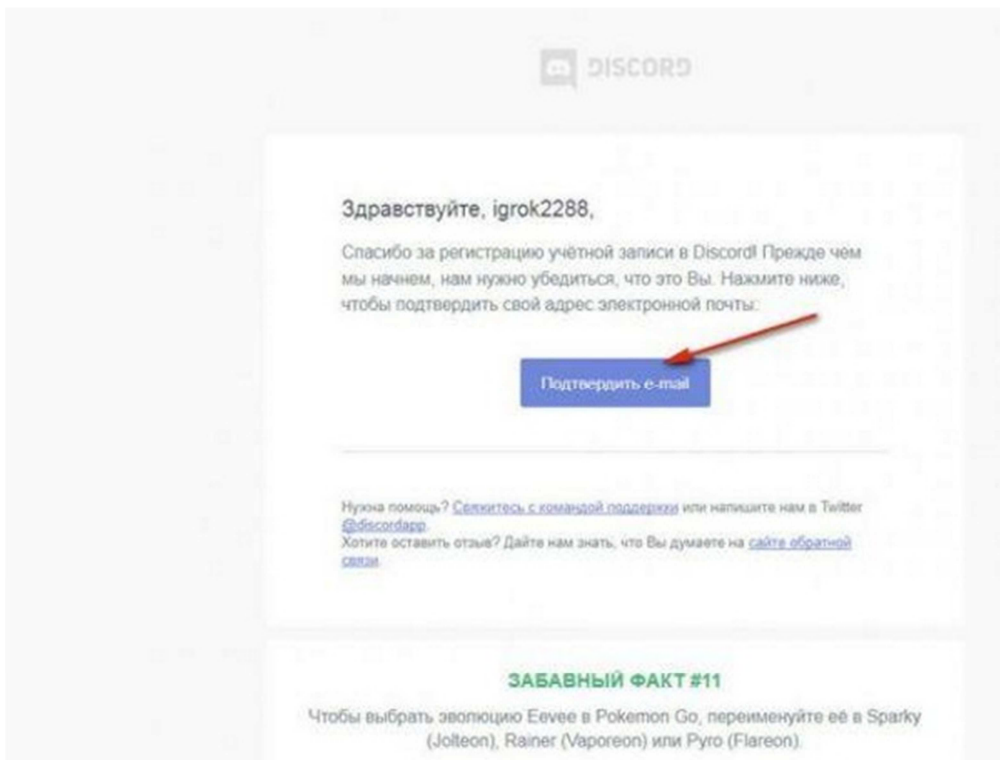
DISCORD

Здравствуйте, igrok2288,

Спасибо за регистрацию учётной записи в Discord! Прежде чем мы начнем, нам нужно убедиться, что это Вы. Нажмите ниже, чтобы подтвердить свой адрес электронной почты:

Подтвердить e-mail

Нужна помощь? Свяжитесь с командой поддержки или напишите нам в Twitter @discordapp.
Хотите оставить отзыв? Дайте нам знать, что Вы думаете на сайте обратной связи.

ЗАБАВНЫЙ ФАКТ #11

Чтобы выбрать эволюцию Eevee в Pokemon Go, переименуйте её в Sparky (Jolteon), Rainer (Vaporeon) или Pyro (Flareon).